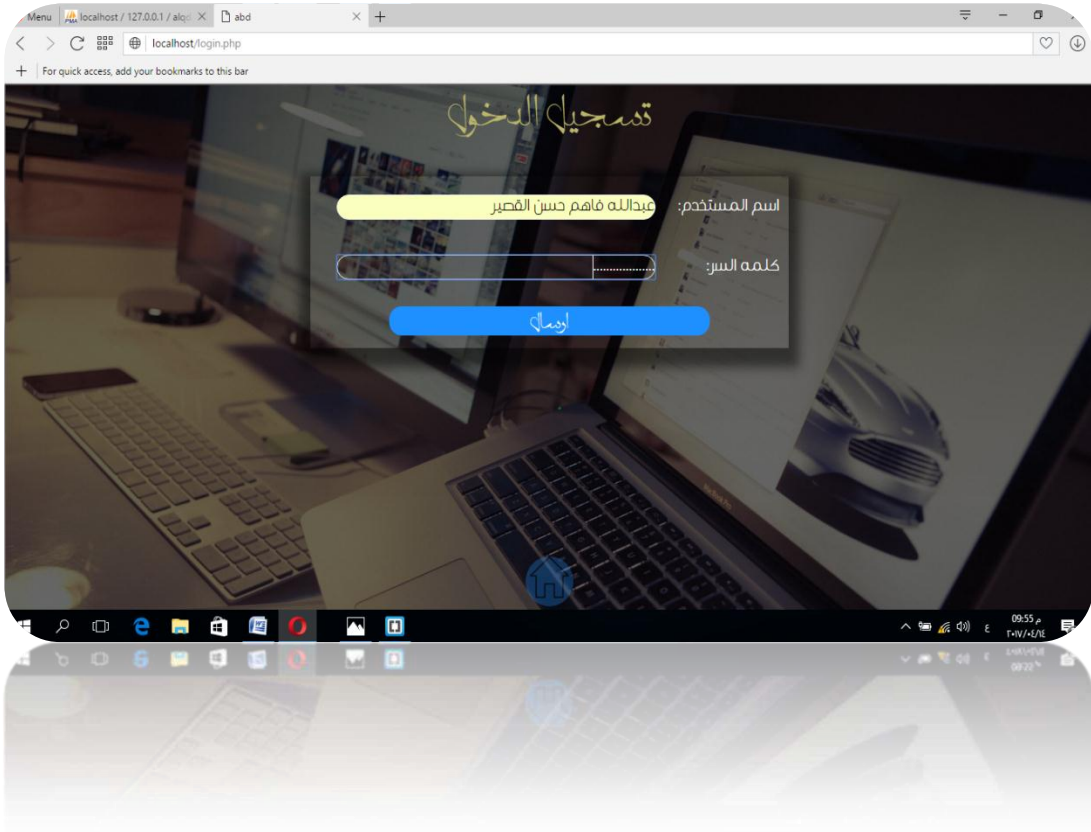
Menu localhost / 127.0.0.1 / alqa abd

localhost/login.php

For quick access, add your bookmarks to this bar

تسجيل الدخول

اسم المستخدم: عبدالله فاهم حسن القصير

كلمه السر: ..........

ارسال

09:55 م
٢٠١٧/٠٤/١٤